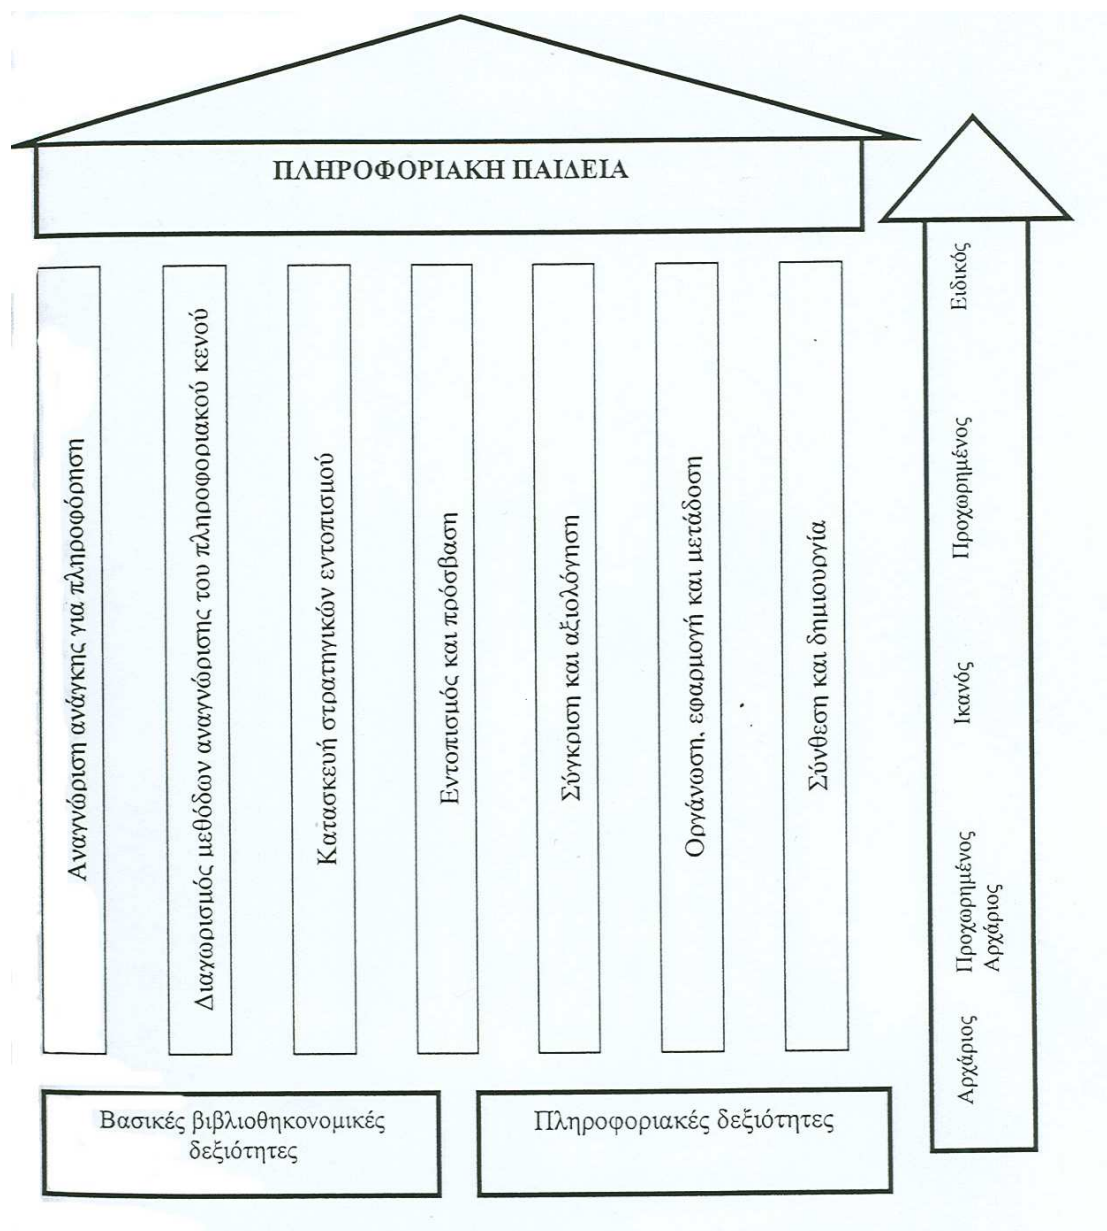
ΠΛΗΡΟΦΟΡΙΑΚΗ ΠΑΙΔΕΙΑ

Αναγνώριση ανάγκης για πληροφόρηση

Διαχωρισμός μεθόδων αναγνώρισης του πληροφοριακού κενού

Κατασκευή στρατηγικών εντοπισμού

Εντοπισμός και πρόσβαση

Σύγκριση και αξιολόγηση

Οργάνωση, εφαρμογή και μετάδοση

Σύνθεση και δημιουργία

Ειδικός

Προχωρημένος

Ικανός

Προχωρημένος Αρχάριος

Αρχάριος

Βασικές βιβλιοθηκονομικές δεξιότητες

Πληροφοριακές δεξιότητες